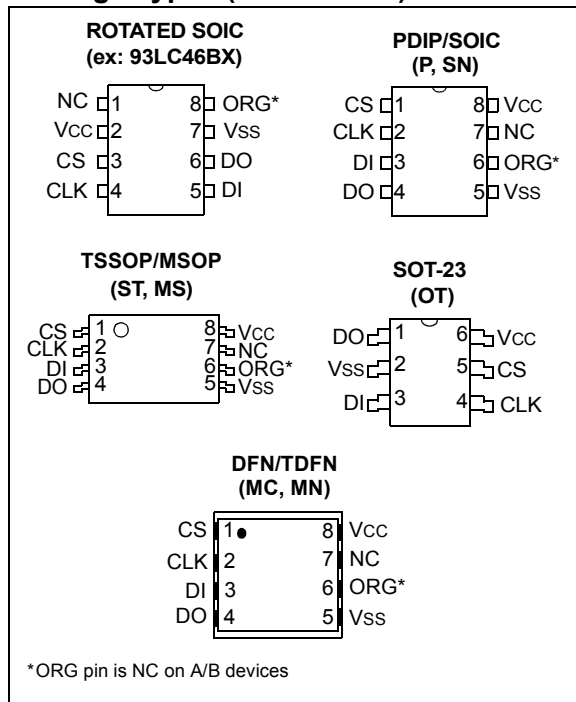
ROTATED SOIC
(ex: 93LC46BX)

NC 1 8 ORG*
VCC 2 7 VSS
CS 3 6 DO
CLK 4 5 DI

PDIP/SOIC
(P, SN)

CS 1 8 VCC
CLK 2 7 NC
DI 3 6 ORG*
DO 4 5 VSS

TSSOP/MSOP
(ST, MS)

CS 1 8 VCC
CLK 2 7 NC
DI 3 6 ORG*
DO 4 5 VSS

SOT-23
(OT)

DO 1 6 VCC
VSS 2 5 CS
DI 3 4 CLK

DFN/TDFN
(MC, MN)

CS 1 8 VCC
CLK 2 7 NC
DI 3 6 ORG*
DO 4 5 VSS

*ORG pin is NC on A/B devices